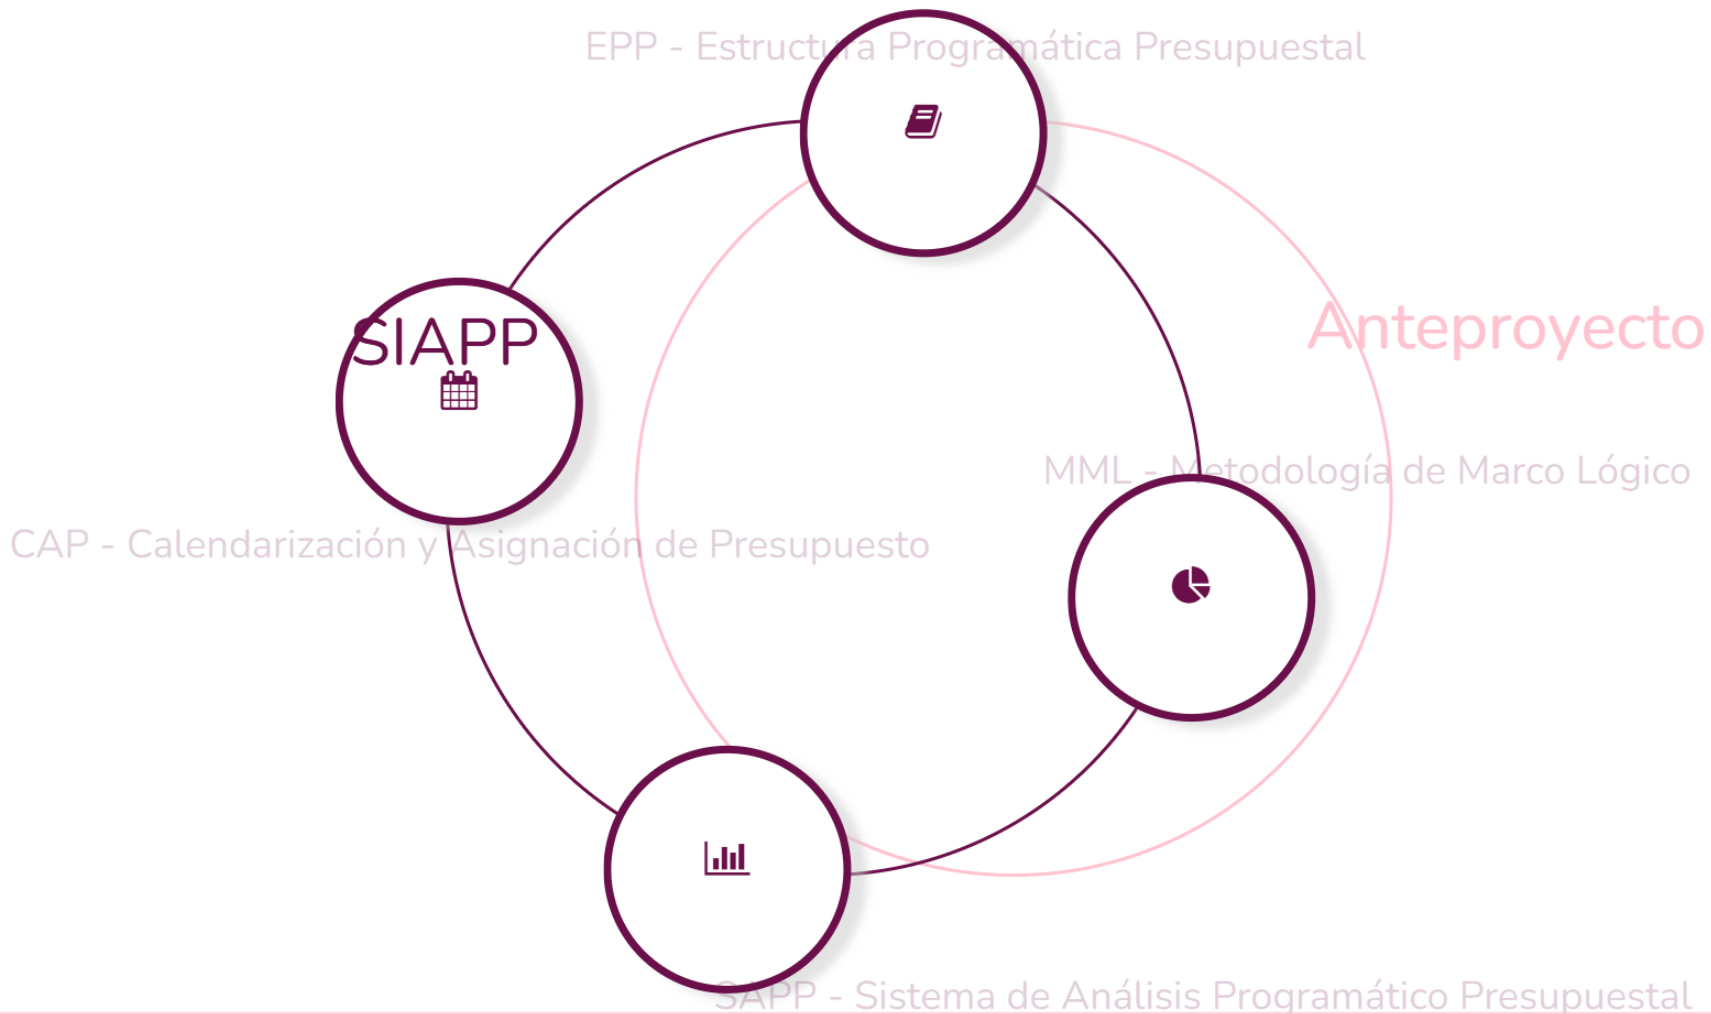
EPP - Estructura Programática Presupuestal

SIAPP

Anteproyecto

MML - Metodología de Marco Lógico

CAP - Calendarización y Asignación de Presupuesto

SAPP - Sistema de Análisis Programático Presupuestal